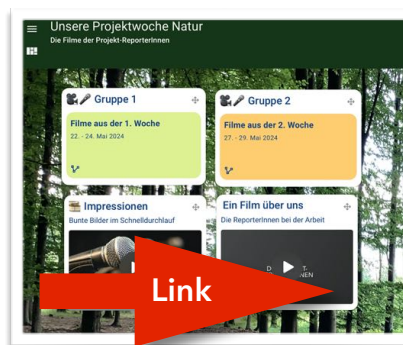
Unsere Projektwoche Natur
Die Filme der Projekt-ReporterInnen

Gruppe 1
Filme aus der 1. Woche
22. - 24. Mai 2024

Gruppe 2
Filme aus der 2. Woche
27. - 29. Mai 2024

Impressionen
Bunte Bilder im Schnelldurchlauf

Ein Film über uns
Die ReporterInnen bei der Arbeit

D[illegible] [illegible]NEN

Link